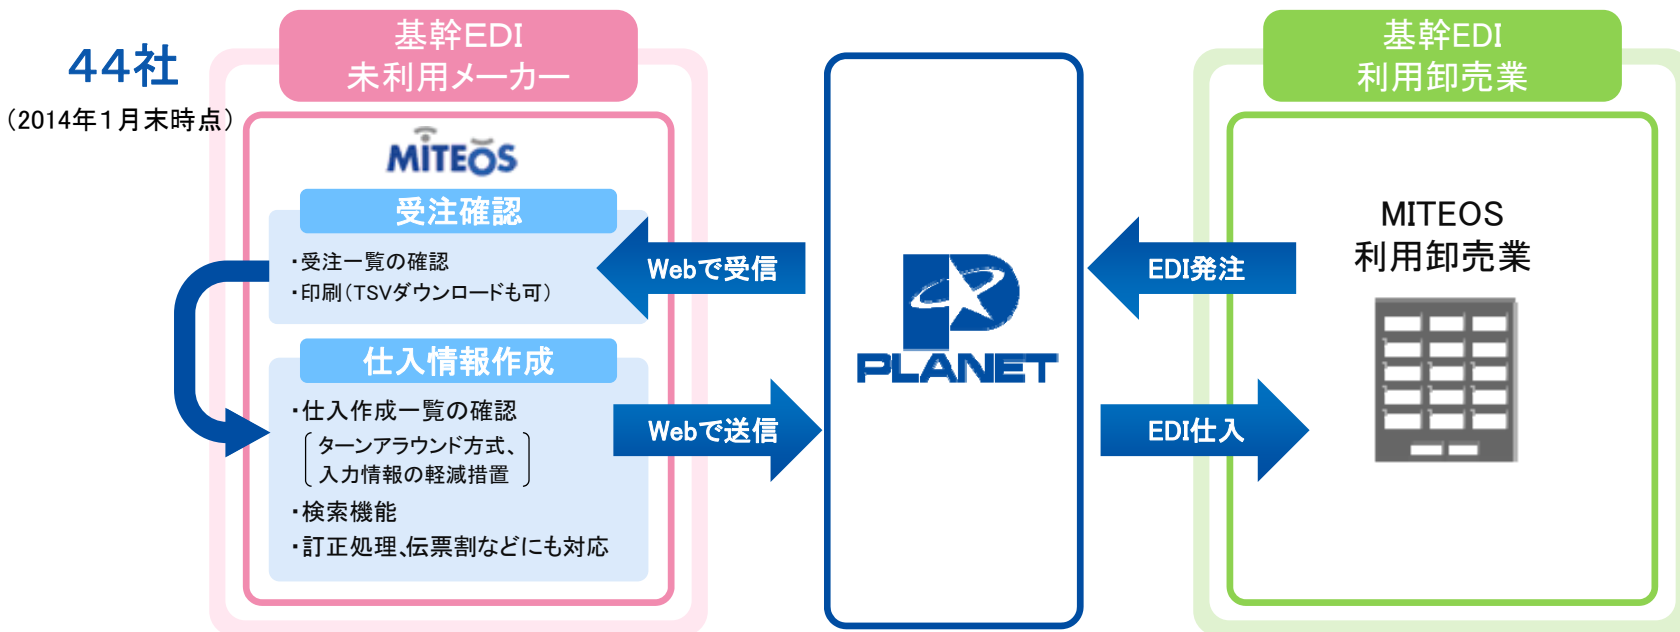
44社
(2014年1月末時点)

基幹EDI
未利用メーカー

MITEOS

受注確認
・受注一覧の確認
・印刷(TSVダウンロードも可)

仕入情報作成
・仕入作成一覧の確認
(ターンアラウンド方式、入力情報の軽減措置)
・検索機能
・訂正処理、伝票割などにも対応

Webで受信
Webで送信

PLANET

EDI発注
EDI仕入

基幹EDI
利用卸売業

MITEOS
利用卸売業